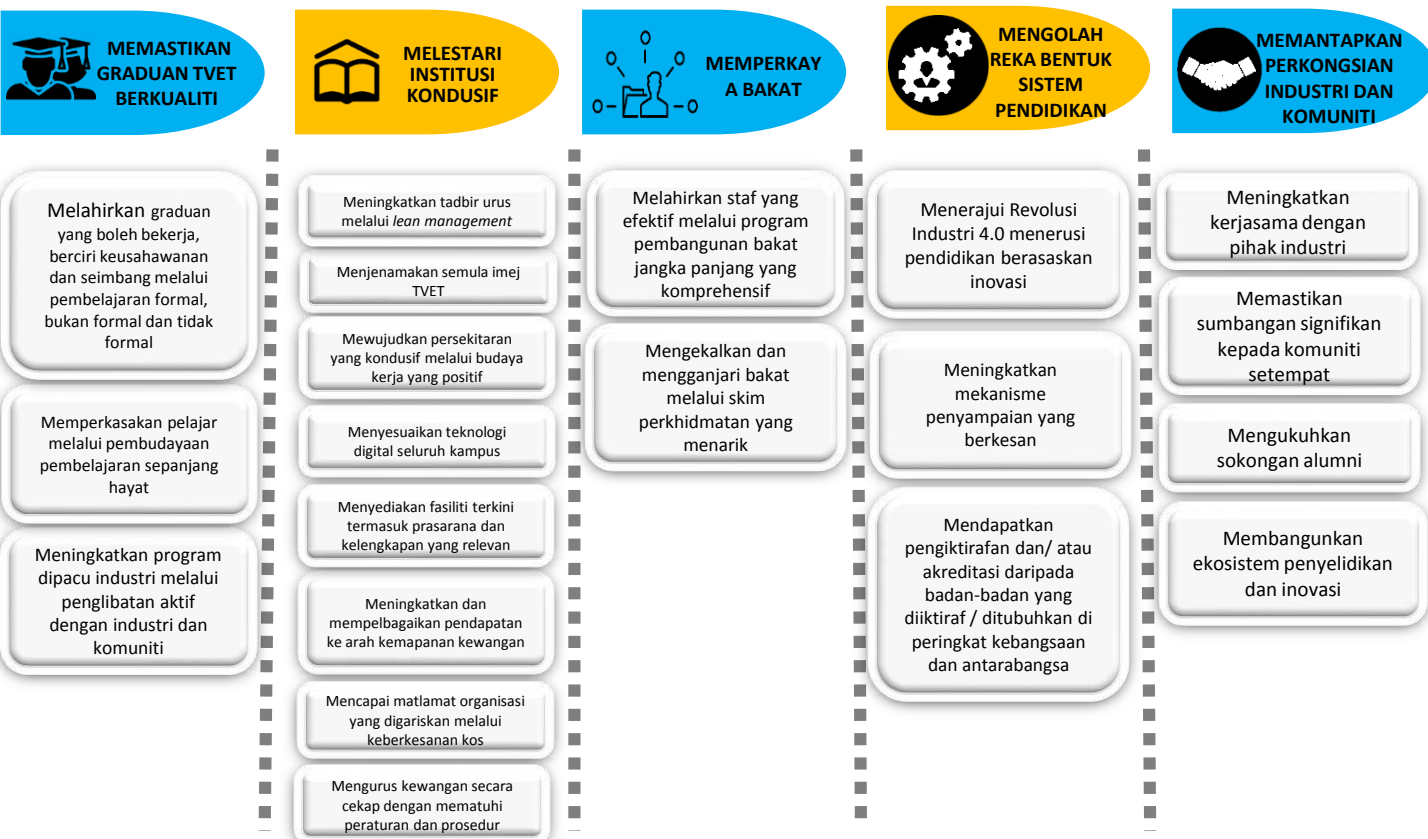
MEMASTIKAN GRADUAN TVET BERKUALITI

Melahirkan graduan yang boleh bekerja, berciri keusahawanan dan seimbang melalui pembelajaran formal, bukan formal dan tidak formal

Memperkasakan pelajar melalui pembudayaan pembelajaran sepanjang hayat

Meningkatkan program dipacu industri melalui penglibatan aktif dengan industri dan komuniti

MELESTARI INSTITUSI KONDUSIF

Meningkatkan tadbir urus melalui *lean management*

Menjenamakan semula imej TVET

Mewujudkan persekitaran yang kondusif melalui budaya kerja yang positif

Menyesuaikan teknologi digital seluruh kampus

Menyediakan fasiliti terkini termasuk prasarana dan kelengkapan yang relevan

Meningkatkan dan mempelbagaikan pendapatan ke arah kemapanan kewangan

Mencapai matlamat organisasi yang digariskan melalui keberkesanan kos

Mengurus kewangan secara cekap dengan mematuhi peraturan dan prosedur

MEMPERKAYA A BAKAT

Melahirkan staf yang efektif melalui program pembangunan bakat jangka panjang yang komprehensif

Mengekalkan dan mengganjari bakat melalui skim perkhidmatan yang menarik

MENGOLAH REKA BENTUK SISTEM PENDIDIKAN

Menerajui Revolusi Industri 4.0 menerusi pendidikan berasaskan inovasi

Meningkatkan mekanisme penyampaian yang berkesan

Mendapatkan pengiktirafan dan/ atau akreditasi daripada badan-badan yang diiktiraf / ditubuhkan di peringkat kebangsaan dan antarabangsa

MEMANTAPKAN PERKONGSIAN INDUSTRI DAN KOMUNITI

Meningkatkan kerjasama dengan pihak industri

Memastikan sumbangan signifikan kepada komuniti setempat

Mengukuhkan sokongan alumni

Membangunkan ekosistem penyelidikan dan inovasi